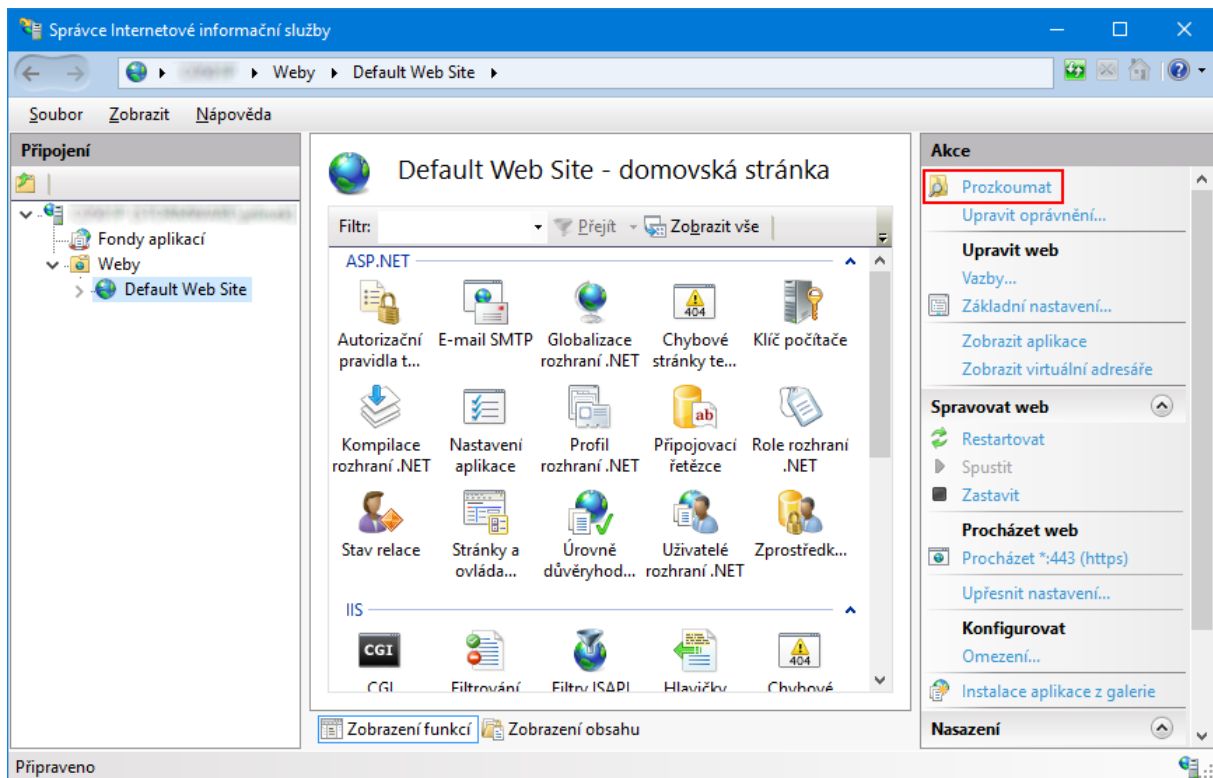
Správce Internetové informační služby

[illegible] ▸ Weby ▸ Default Web Site ▸

Soubor Zobrazit Nápověda

Připojení

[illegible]
Fondy aplikací
Weby
Default Web Site

Default Web Site - domovská stránka

Filtr: Přejít Zobrazit vše

ASP.NET

Autorizační pravidla t...
E-mail SMTP
Globalizace rozhraní .NET
Chybové stránky te...
Klíč počítače
Kompilace rozhraní .NET
Nastavení aplikace
Profil rozhraní .NET
Připojovací řetězce
Role rozhraní .NET
Stav relace
Stránky a ovláda...
Úrovně důvěryhod...
Uživatelé rozhraní .NET
Zprostředk...

IIS

CGI
CGI
Filtrování
Filtry ISAPI
Hlavičky
Chybové

Zobrazení funkcí Zobrazení obsahu

Akce

Prozkoumat
Upravit oprávnění...

Upravit web
Vazby...
Základní nastavení...
Zobrazit aplikace
Zobrazit virtuální adresáře

Spravovat web
Restartovat
Spustit
Zastavit

Procházet web
Procházet *:443 (https)
Upřesnit nastavení...

Konfigurovat
Omezení...

Instalace aplikace z galerie

Nasazení

Připraveno